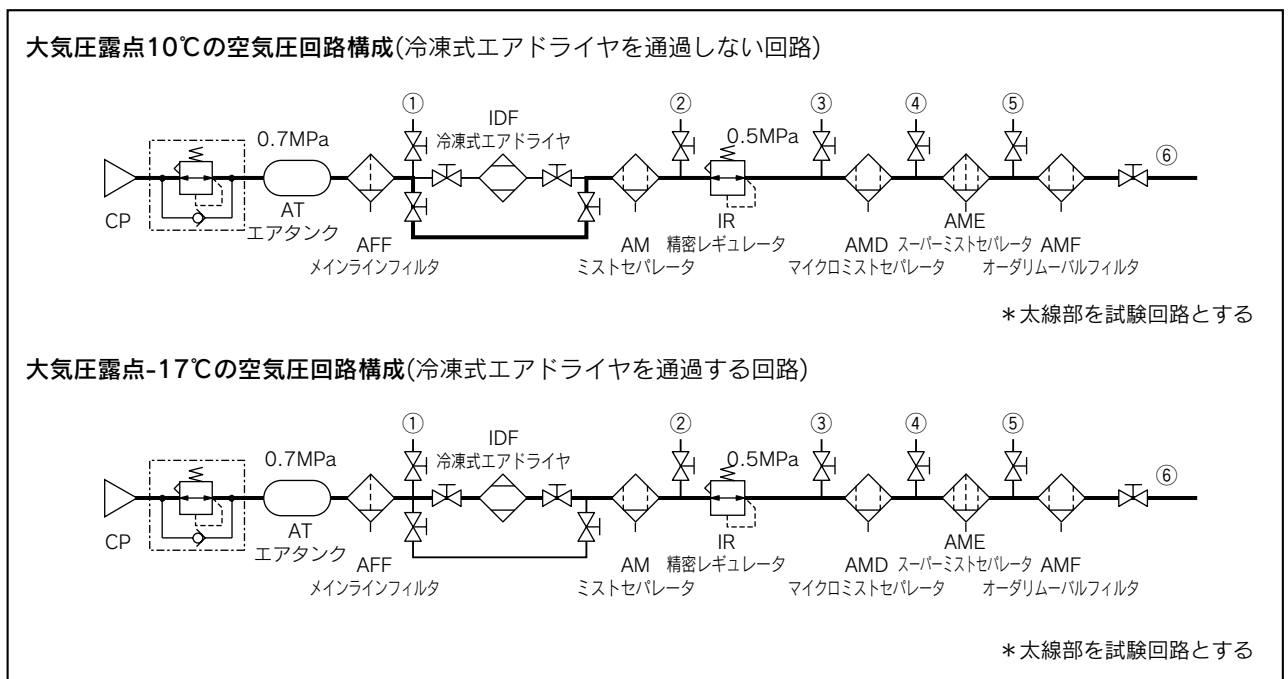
大気圧露点10℃の空気圧回路構成(冷凍式エアドライヤを通過しない回路)

① IDF 冷凍式エアドライヤ ② ③ ④ ⑤

0.7MPa 0.5MPa ⑥

CP AT エアタンク AFF メインラインフィルタ AM ミストセパレータ IR 精密レギュレータ AMD マイクロミストセパレータ AME スーパーミストセパレータ AMF オーダリムーバルフィルタ

＊太線部を試験回路とする

大気圧露点-17℃の空気圧回路構成(冷凍式エアドライヤを通過する回路)

① IDF 冷凍式エアドライヤ ② ③ ④ ⑤

0.7MPa 0.5MPa ⑥

CP AT エアタンク AFF メインラインフィルタ AM ミストセパレータ IR 精密レギュレータ AMD マイクロミストセパレータ AME スーパーミストセパレータ AMF オーダリムーバルフィルタ

＊太線部を試験回路とする